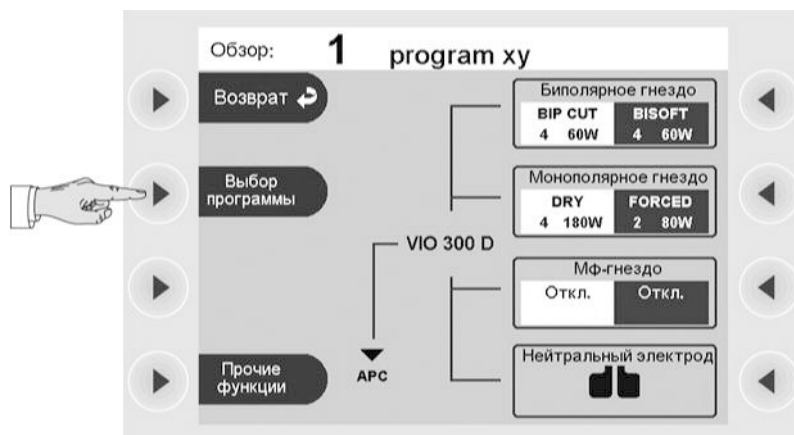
Обзор: 1 program xy

Возврат

Выбор программы

Прочие функции

VIO 300 D

APC

Биполярное гнездо
BIP CUT 4 60W
BISOFT 4 60W

Монополярное гнездо
DRY 4 180W
FORCED 2 80W

Мф-гнездо
Откл.
Откл.

Нейтральный электрод